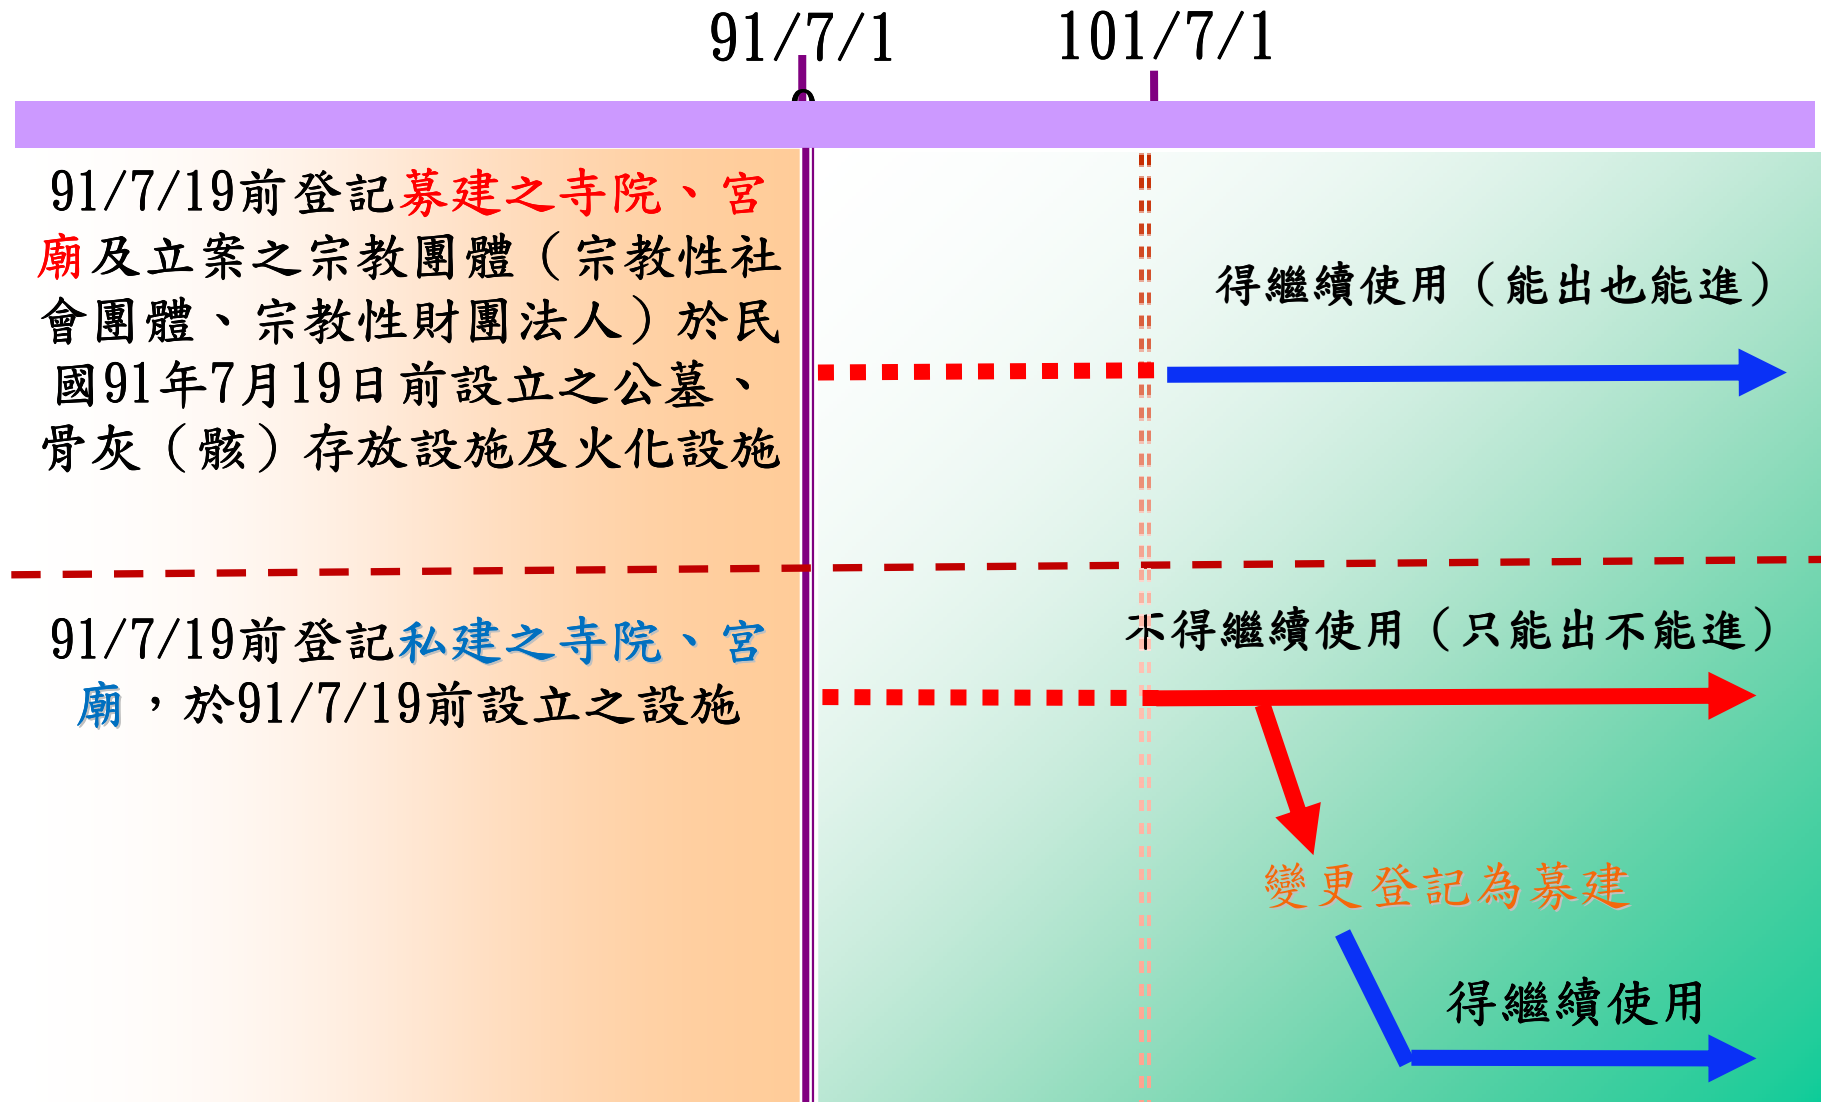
91/7/1

101/7/1

91/7/19前登記募建之寺院、宮廟及立案之宗教團體（宗教性社會團體、宗教性財團法人）於民國91年7月19日前設立之公墓、骨灰（骸）存放設施及火化設施

得繼續使用（能出也能進）

91/7/19前登記私建之寺院、宮廟，於91/7/19前設立之設施

不得繼續使用（只能出不能進）

變更登記為募建

得繼續使用